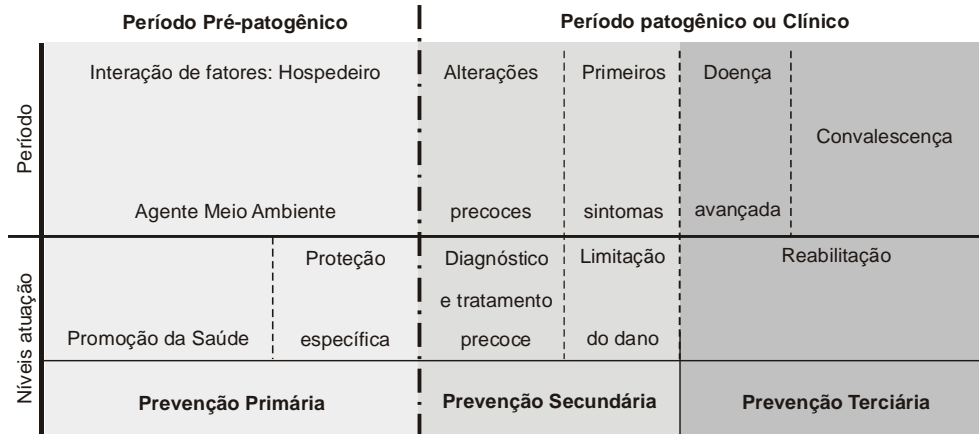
| | Período Pré-patogênico | | Período patogênico ou Clínico | | | |
|---|---|---|---|---|---|---|
| Período | Interação de fatores: Hospedeiro Agente Meio Ambiente | | Alterações precoces | Primeiros sintomas | Doença avançada | Convalescença |
| Níveis atuação | Promoção da Saúde | Proteção específica | Diagnóstico e tratamento precoce | Limitação do dano | Reabilitação | |
| | Prevenção Primária | | Prevenção Secundária | | Prevenção Terciária | |